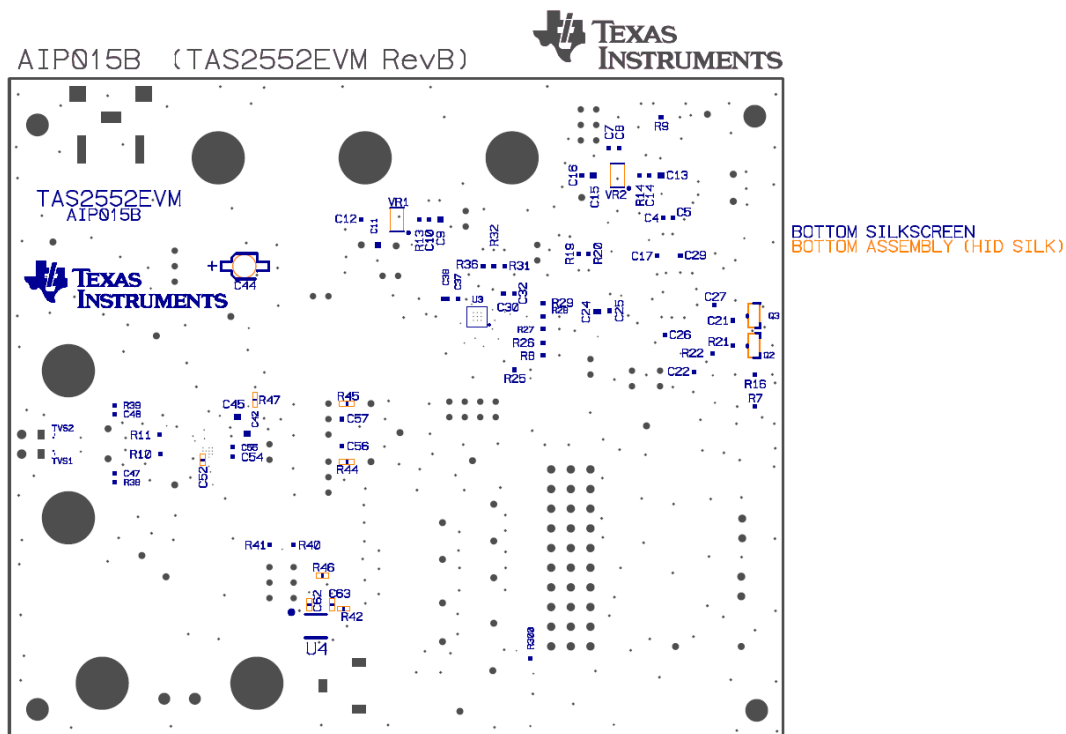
AIP015B (TAS2552EVM RevB)

TEXAS INSTRUMENTS

BOTTOM SILKSCREEN
BOTTOM ASSEMBLY (HID SILK)

TAS2552EVM
AIP015B

TEXAS INSTRUMENTS

C44
+

C12 C11 VR1 R13 C10 C9 R32
C16 C15 C7 C8 R9 VR2 R14 C14 C13 C4 C5
R36 R31 C38 C37 U3 C30 C32 R19 R20 C17 C29
R29 R28 C24 C25 C27 C21 Q3 R27 R26 R8 C26 R22 R21 Q2 R25 C22 R16 R7

R39 C48 TVS2 TVS1 R11 R10 C47 R38 C45 C42 R47 C55 C54 C52 R45 C57 C56 R44

R41 R40 R46 C62 C63 R42 U4 R300